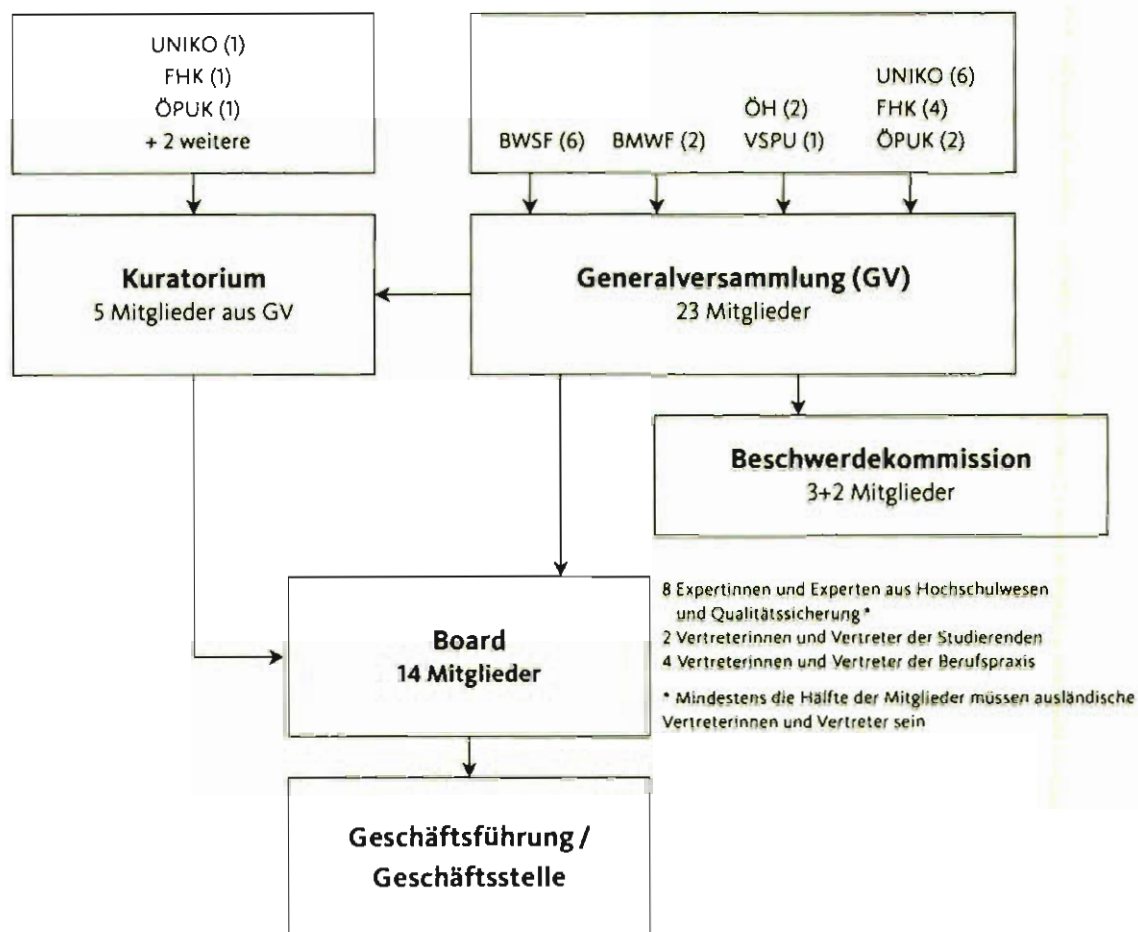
UNIKO (1)
FHK (1)
ÖPUK (1)
+ 2 weitere

BWSF (6) BMWF (2) ÖH (2) VSPU (1) UNIKO (6) FHK (4) ÖPUK (2)

**Kuratorium**
5 Mitglieder aus GV

**Generalversammlung (GV)**
23 Mitglieder

**Beschwerdekommission**
3+2 Mitglieder

**Board**
**14 Mitglieder**

8 Expertinnen und Experten aus Hochschulwesen und Qualitätssicherung *
2 Vertreterinnen und Vertreter der Studierenden
4 Vertreterinnen und Vertreter der Berufspraxis

* Mindestens die Hälfte der Mitglieder müssen ausländische Vertreterinnen und Vertreter sein

**Geschäftsführung / Geschäftsstelle**